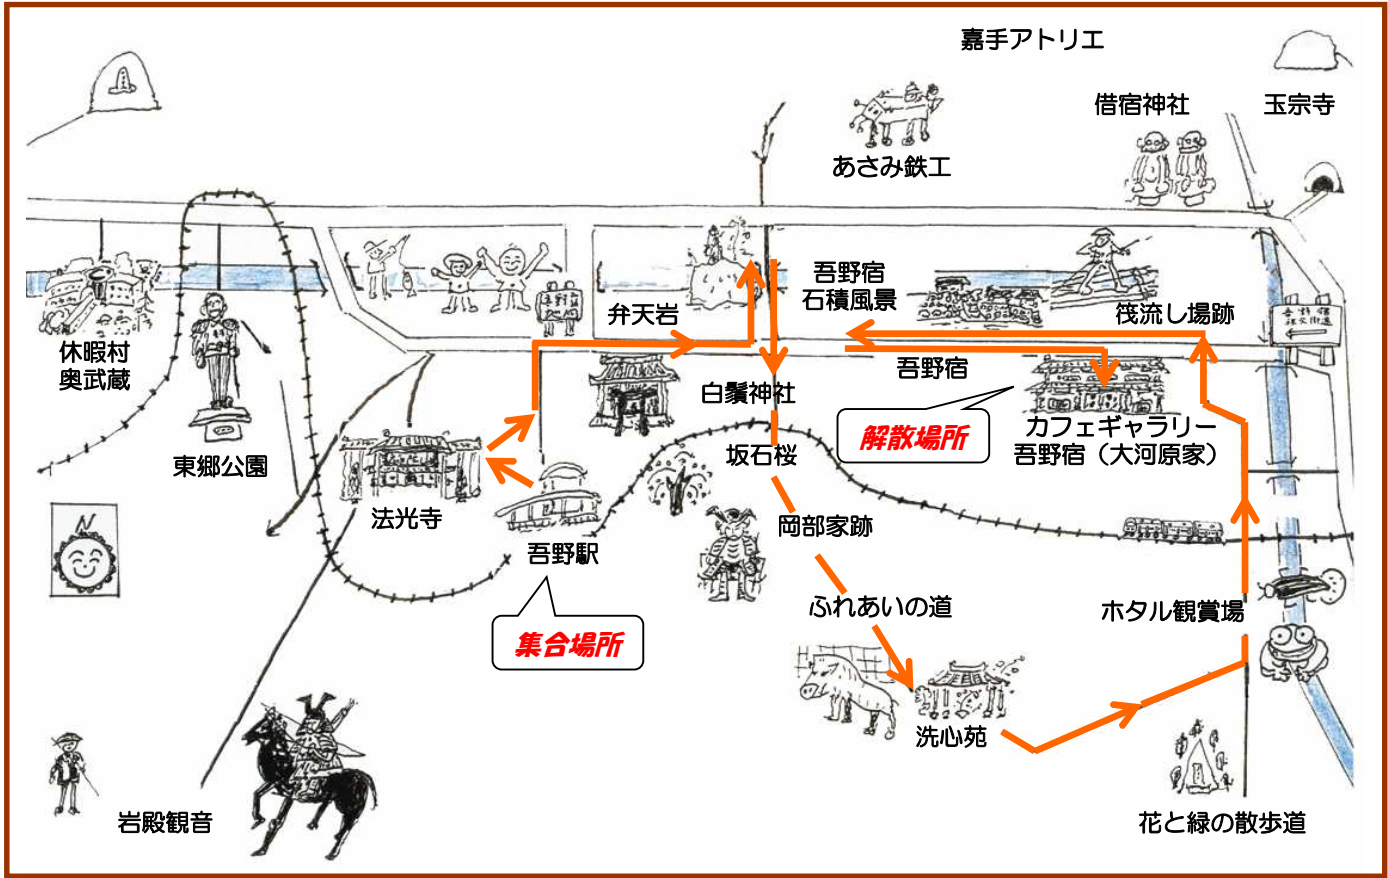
嘉手アトリエ

借宿神社

玉宗寺

あさみ鉄工

休暇村
奥武蔵

東郷公園

弁天岩

吾野宿
石積風景

筏流し場跡

吾野宿

白鬚神社

解散場所

カフェギャラリー
吾野宿（大河原家）

坂石桜

法光寺

吾野駅

岡部家跡

N

ふれあいの道

ホタル観賞場

集合場所

洗心苑

岩殿観音

花と緑の散歩道